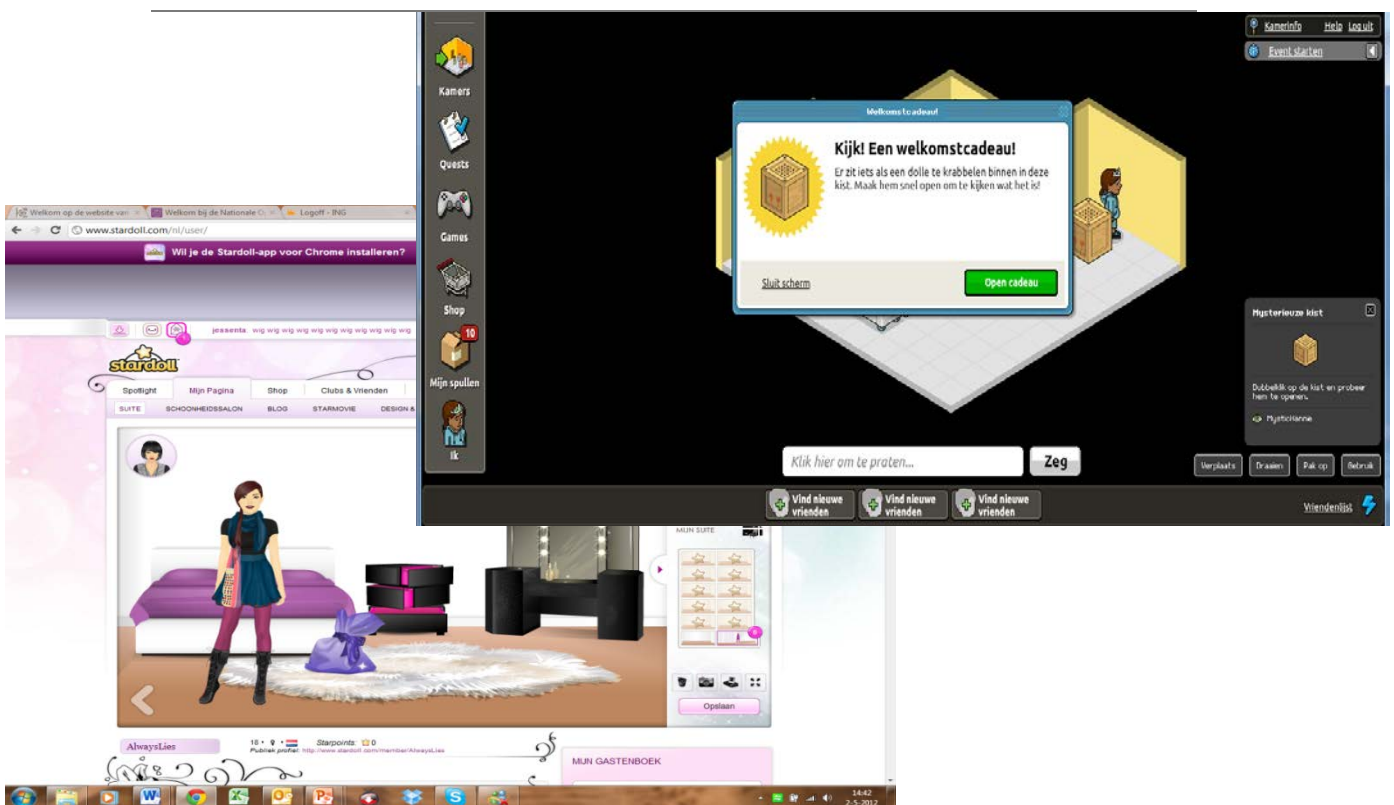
Kamerinfo Help Log uit
Event starten
Kamers
Quests
Games
Shop
10
Mijn spullen
Ik
Welkomstcadeau!
Kijk! Een welkomstcadeau!
Er zit iets als een dolle te krabbelen binnen in deze kist. Maak hem snel open om te kijken wat het is!
Sluit scherm
Open cadeau
Mysterieuze kist
Dubbelklik op de kist en probeer hem te openen.
MysticHanne
Klik hier om te praten...
Zeg
Verplaats Draaien Pak op Gebruik
Vind nieuwe vrienden
Vind nieuwe vrienden
Vind nieuwe vrienden
Vriendenlijst

Welkom op de website va
Welkom bij de Nationale
Logoff - ING
www.stardoll.com/nl/user/
Wil je de Stardoll-app voor Chrome installeren?
jessenta wig wig wig wig wig wig wig wig wig wig
stardoll
Spotlight Mijn Pagina Shop Clubs & Vrienden
SUITE SCHOONHEIDSSALON BLOG STARMOVIE DESIGN &
MIJN SUITE
Opslaan
AlwaysLies
18 Starpoints: 0
Publiek profiel: http://www.stardoll.com/member/AlwaysLies
MIJN GASTENBOEK
14:42
2-5-2012